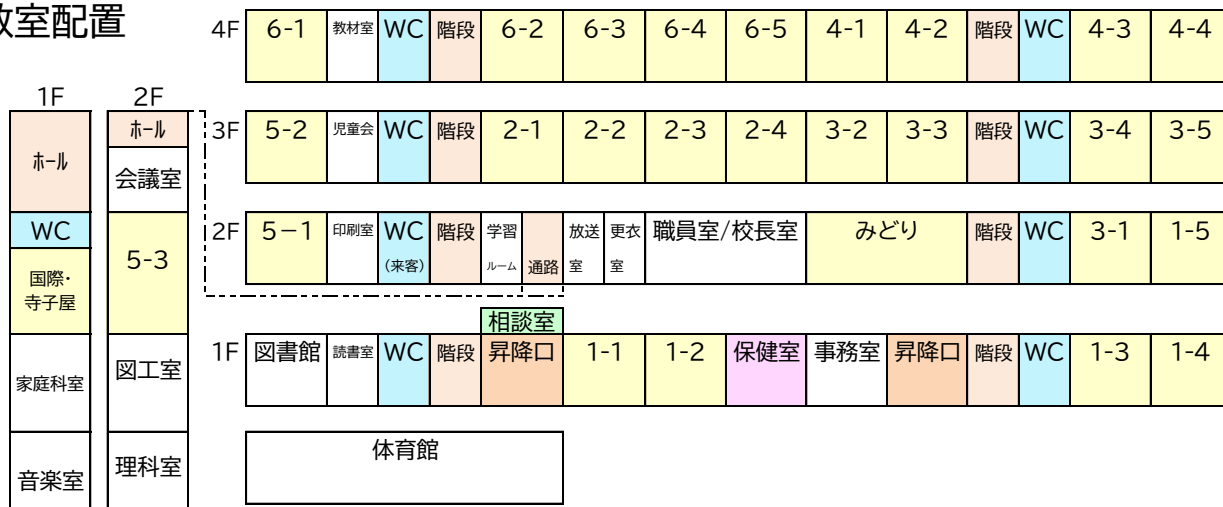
教室配置

4F
| 6-1 | 教材室 | WC | 階段 | 6-2 | 6-3 | 6-4 | 6-5 | 4-1 | 4-2 | 階段 | WC | 4-3 | 4-4 |
|---|---|---|---|---|---|---|---|---|---|---|---|---|---|

3F
| 5-2 | 児童会 | WC | 階段 | 2-1 | 2-2 | 2-3 | 2-4 | 3-2 | 3-3 | 階段 | WC | 3-4 | 3-5 |
|---|---|---|---|---|---|---|---|---|---|---|---|---|---|

2F
| 5−1 | 印刷室 | WC (来客) | 階段 | 学習ルーム | 通路 | 放送室 | 更衣室 | 職員室/校長室 | みどり | 階段 | WC | 3-1 | 1-5 |
|---|---|---|---|---|---|---|---|---|---|---|---|---|---|

相談室

1F
| 図書館 | 読書室 | WC | 階段 | 昇降口 | 1-1 | 1-2 | 保健室 | 事務室 | 昇降口 | 階段 | WC | 1-3 | 1-4 |
|---|---|---|---|---|---|---|---|---|---|---|---|---|---|

体育館

| 1F | 2F |
|---|---|
| ホール | ホール |
| | 会議室 |
| WC | 5-3 |
| 国際・寺子屋 | |
| 家庭科室 | 図工室 |
| 音楽室 | 理科室 |